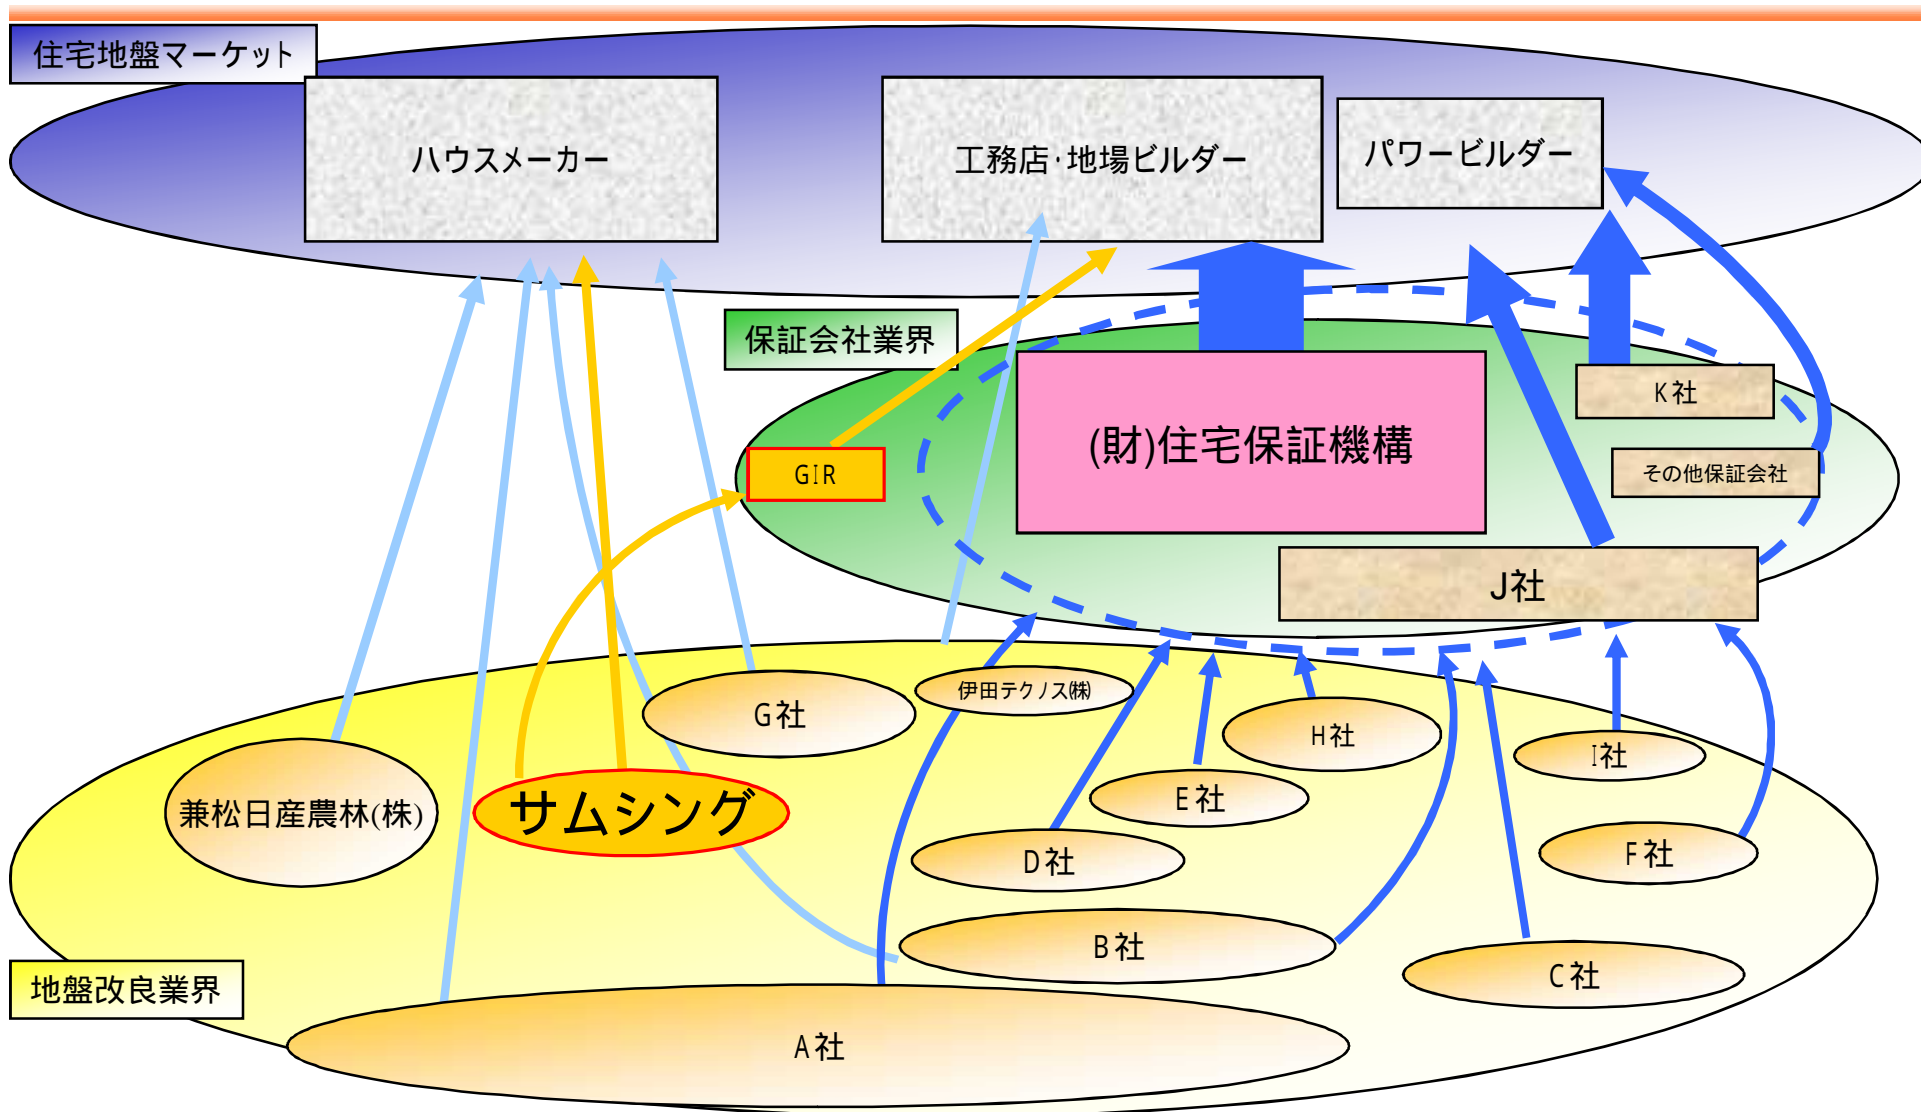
住宅地盤マーケット

ハウスメーカー

工務店·地場ビルダー

パワービルダー

保証会社業界

GIR

(財)住宅保証機構

K社

その他保証会社

J社

伊田テクノス(株)

G社

H社

I社

E社

兼松日産農林(株)

サムシング

D社

F社

B社

C社

地盤改良業界

A社